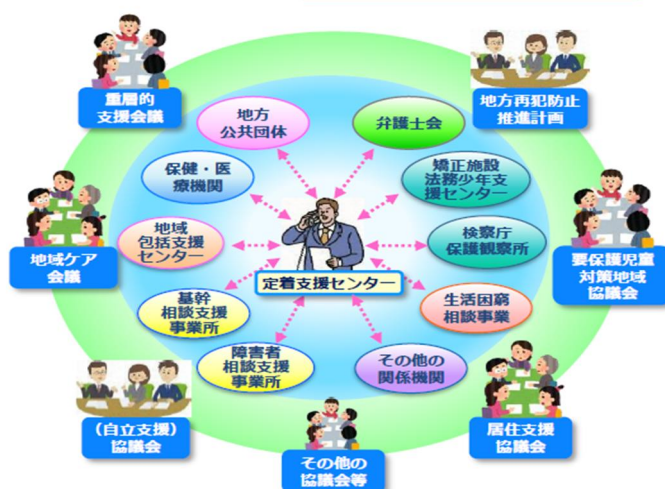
重層的支援会議

地方再犯防止推進計画

地方公共団体

弁護士会

保健・医療機関

矯正施設法務少年支援センター

地域包括支援センター

検察庁保護観察所

地域ケア会議

要保護児童対策地域協議会

定着支援センター

基幹相談支援事業所

生活困窮相談事業

障害者相談支援事業所

その他の関係機関

（自立支援）協議会

居住支援協議会

その他の協議会等